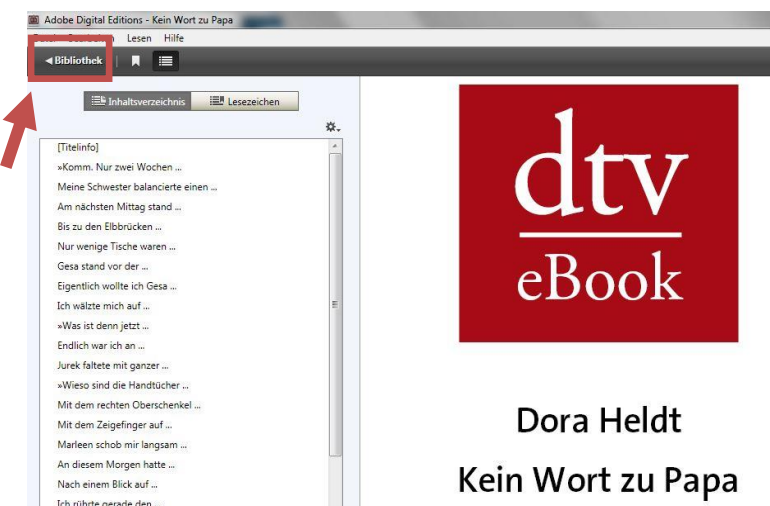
Adobe Digital Editions - Kein Wort zu Papa

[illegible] Lesen Hilfe

◀ Bibliothek

Inhaltsverzeichnis | Lesezeichen

[Titelinfo]
»Komm. Nur zwei Wochen ...
Meine Schwester balancierte einen ...
Am nächsten Mittag stand ...
Bis zu den Elbbrücken ...
Nur wenige Tische waren ...
Gesa stand vor der ...
Eigentlich wollte ich Gesa ...
Ich wälzte mich auf ...
»Was ist denn jetzt ...
Endlich war ich an ...
Jurek faltete mit ganzer ...
»Wieso sind die Handtücher ...
Mit dem rechten Oberschenkel ...
Mit dem Zeigefinger auf ...
Marleen schob mir langsam ...
An diesem Morgen hatte ...
Nach einem Blick auf ...
Ich rührte gerade den ...

dtv
eBook

Dora Heldt
Kein Wort zu Papa